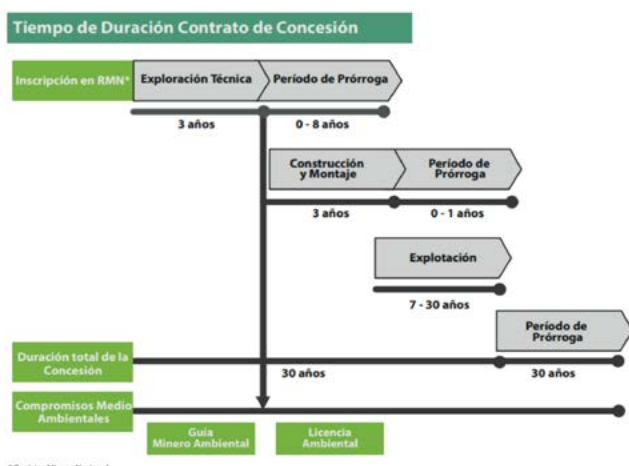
Tiempo de Duración Contrato de Concesión

Inscripción en RMN*

Exploración Técnica

Período de Prórroga

3 años

0 - 8 años

Construcción y Montaje

Período de Prórroga

3 años

0 - 1 años

Explotación

7 - 30 años

Período de Prórroga

Duración total de la Concesión

30 años

30 años

Compromisos Medio Ambientales

Guía Minero Ambiental

Licencia Ambiental

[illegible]